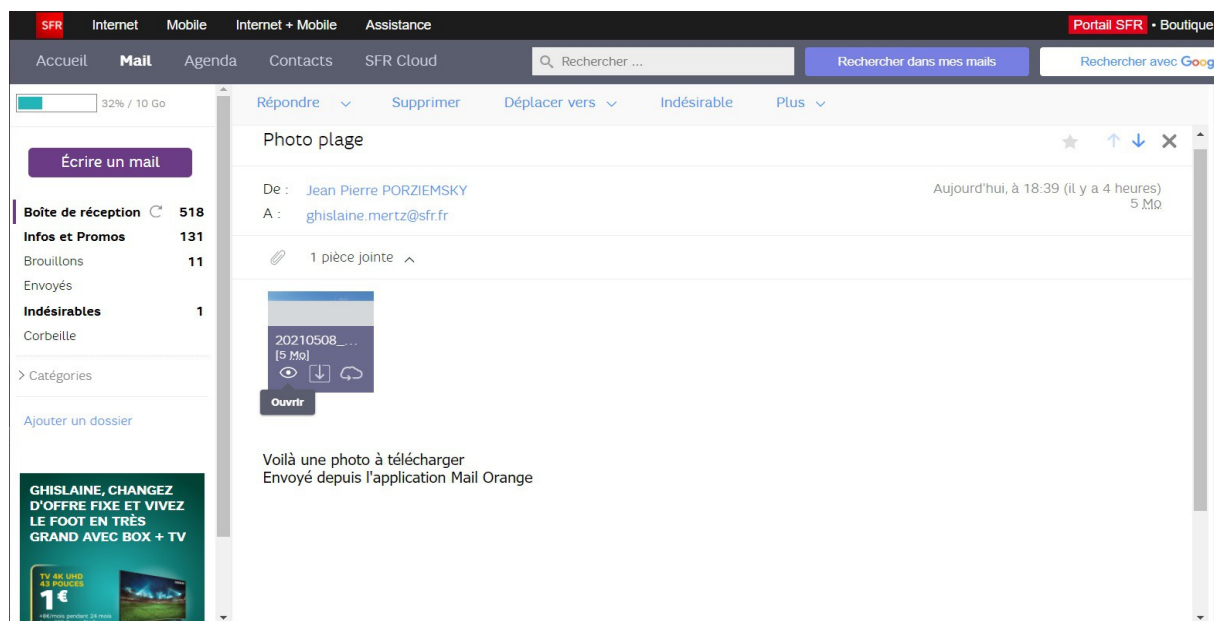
SFR Internet Mobile Internet + Mobile Assistance Portail SFR • Boutique

Accueil Mail Agenda Contacts SFR Cloud Rechercher ... Rechercher dans mes mails Rechercher avec Goog

32% / 10 Go

Écrire un mail

Boîte de réception 518
Infos et Promos 131
Brouillons 11
Envoyés
Indésirables 1
Corbeille

> Catégories

Ajouter un dossier

GHISLAINE, CHANGEZ D'OFFRE FIXE ET VIVEZ LE FOOT EN TRÈS GRAND AVEC BOX + TV

TV 4K UHD 43 POUCES
1€
+6€/mois pendant 24 mois

Répondre Supprimer Déplacer vers Indésirable Plus

Photo plage

De : Jean Pierre PORZIEMSKY
A : ghislaine.mertz@sfr.fr

Aujourd'hui, à 18:39 (il y a 4 heures)
5 Mo

1 pièce jointe

20210508_...
[5 Mo]

Ouvrir

Voilà une photo à télécharger
Envoyé depuis l'application Mail Orange